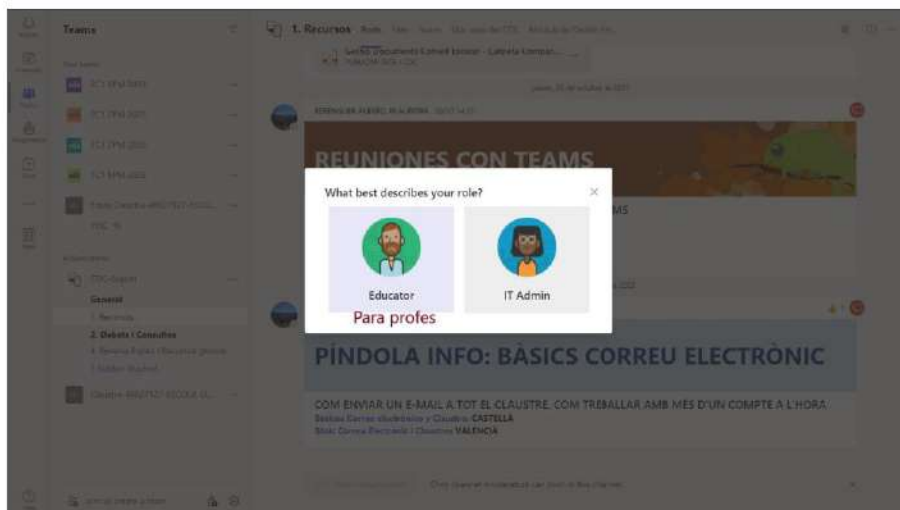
Teams

1. Recursos

REUNIONES CON TEAMS

What best describes your role?

×

Educator

IT Admin

Para profes

General

2. Debats i Consultes

PÍNDOLA INFO: BÀSICS CORREU ELECTRÒNIC

COM ENVIAR UN E-MAIL A TOT EL CLAUSTRE. COM TREBALLAR AMB MÉS D'UN COMPTE A L'HORA

CASTELLÀ

VALENCIÀ